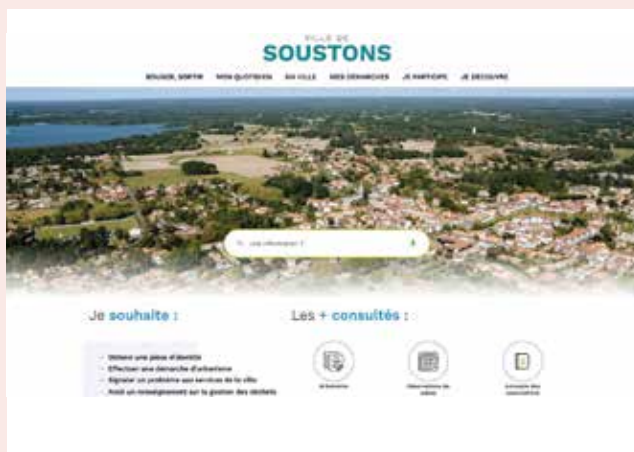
VILLE DE
SOUSTONS

BOUGER, SORTIR   MON QUOTIDIEN   MA VILLE   MES DÉMARCHES   JE PARTICIPE   JE DÉCOUVRE

Une information ?

Je souhaite :

- Obtenir une pièce d'identité
- Effectuer une démarche d'urbanisme
- Signaler un problème aux services de la ville
- Avoir un renseignement sur la gestion des déchets

Les + consultés :

Urbanisme

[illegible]

Annuaire des associations